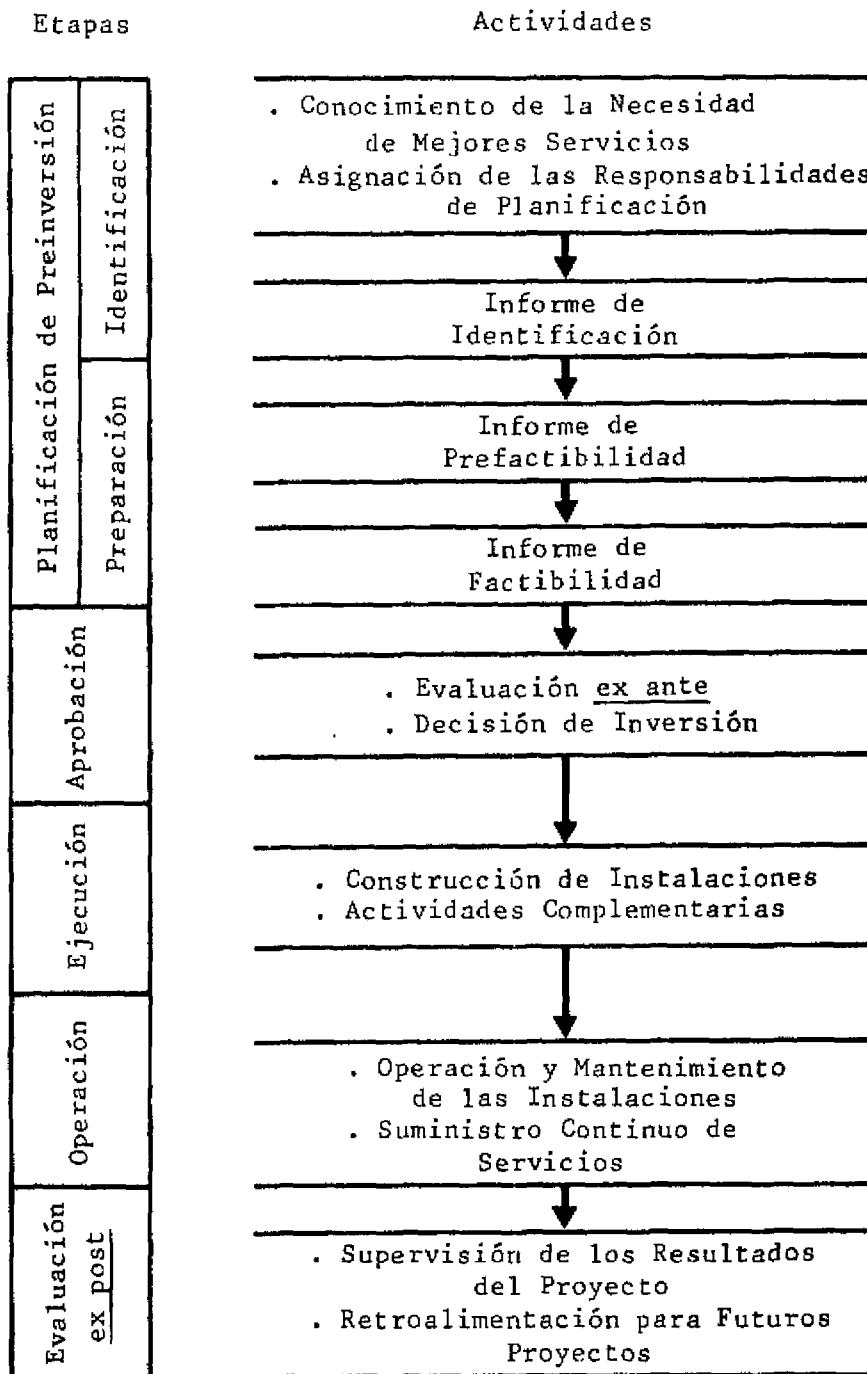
Etapas

Actividades

Planificación de Preinversión

Identificación

Preparación

Aprobación

Ejecución

Operación

Evaluación ex post

. Conocimiento de la Necesidad de Mejores Servicios
. Asignación de las Responsabilidades de Planificación

Informe de Identificación

Informe de Prefactibilidad

Informe de Factibilidad

. Evaluación ex ante
. Decisión de Inversión

. Construcción de Instalaciones
. Actividades Complementarias

. Operación y Mantenimiento de las Instalaciones
. Suministro Continuo de Servicios

. Supervisión de los Resultados del Proyecto
. Retroalimentación para Futuros Proyectos